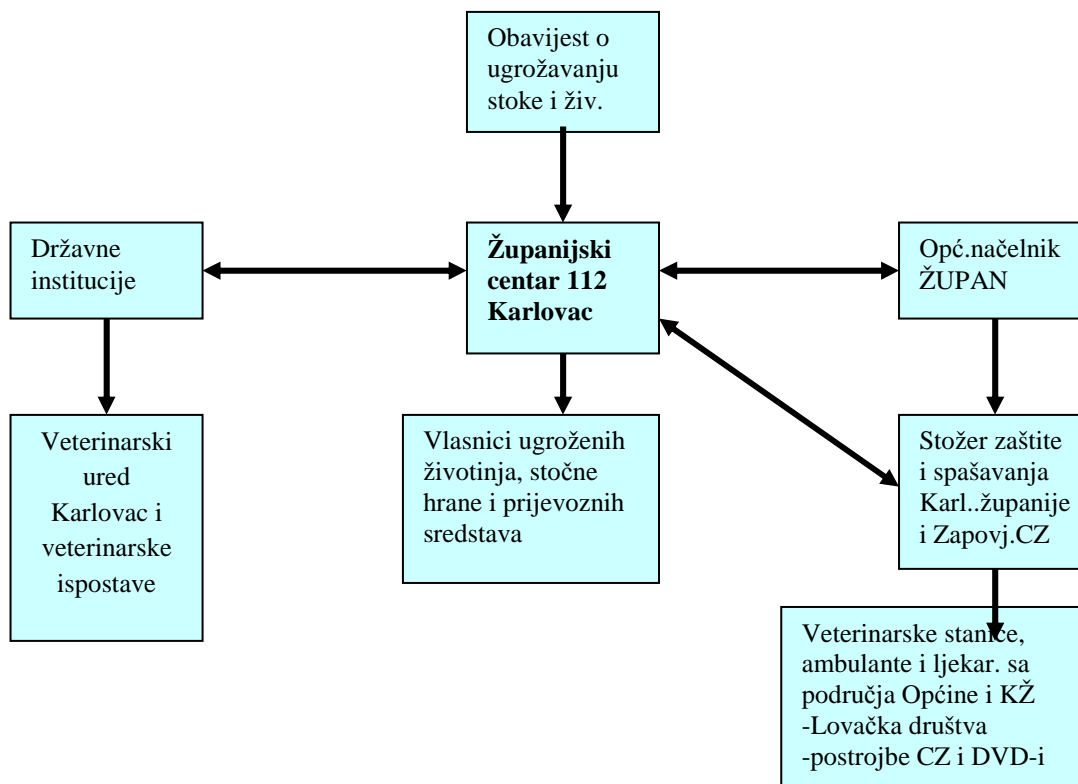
Obavijest o ugrožavanju stoke i živ.

Državne institucije

**Županijski centar 112 Karlovac**

Opć.načelnik ŽUPAN

Veterinarski ured Karlovac i veterinarske ispostave

Vlasnici ugroženih životinja, stočne hrane i prijevoznih sredstava

Stožer zaštite i spašavanja Karl..županije i Zapovj.CZ

Veterinarske stanice, ambulante i ljekar. sa područja Općine i KŽ
-Lovačka društva
-postrojbe CZ i DVD-i